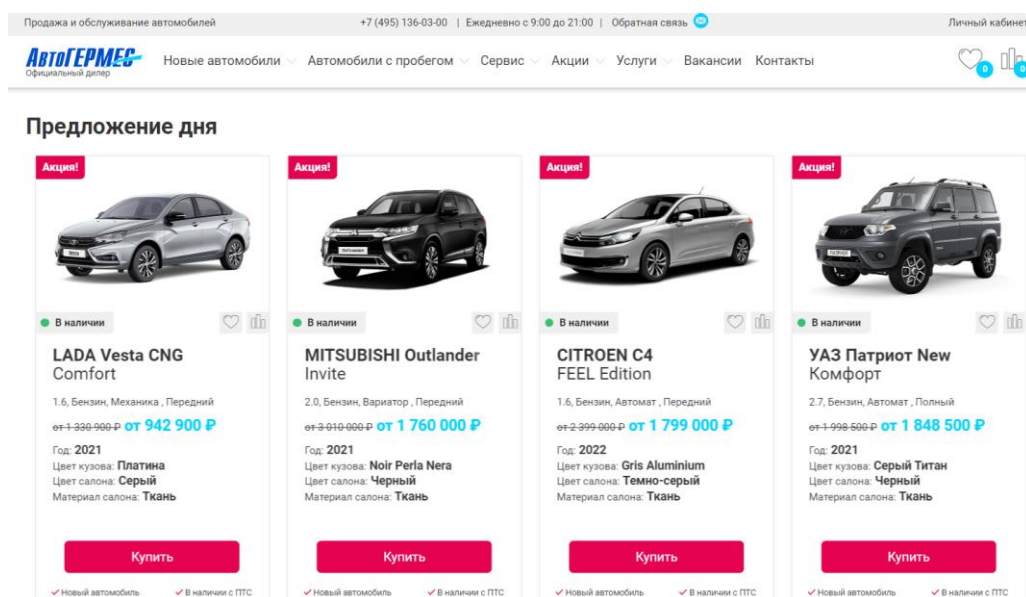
Продажа и обслуживание автомобилей +7 (495) 136-03-00 | Ежедневно с 9:00 до 21:00 | Обратная связь Личный кабинет

АвтоГЕРМЕС Официальный дилер Новые автомобили Автомобили с пробегом Сервис Акции Услуги Вакансии Контакты 0 0

Предложение дня

Акция!
В наличии
LADA Vesta CNG Comfort
1.6, Бензин, Механика , Передний
от 1 330 900 ₽ от 942 900 ₽
Год: 2021
Цвет кузова: Платина
Цвет салона: Серый
Материал салона: Ткань
Купить
✓Новый автомобиль ✓В наличии с ПТС

Акция!
В наличии
MITSUBISHI Outlander Invite
2.0, Бензин, Вариатор , Передний
от 3 010 000 ₽ от 1 760 000 ₽
Год: 2021
Цвет кузова: Noir Perla Nera
Цвет салона: Черный
Материал салона: Ткань
Купить
✓Новый автомобиль ✓В наличии с ПТС

Акция!
В наличии
CITROEN C4 FEEL Edition
1.6, Бензин, Автомат , Передний
от 2 399 000 ₽ от 1 799 000 ₽
Год: 2022
Цвет кузова: Gris Aluminium
Цвет салона: Темно-серый
Материал салона: Ткань
Купить
✓Новый автомобиль ✓В наличии с ПТС

Акция!
В наличии
УАЗ Патриот New Комфорт
2.7, Бензин, Автомат , Полный
от 1 998 500 ₽ от 1 848 500 ₽
Год: 2021
Цвет кузова: Серый Титан
Цвет салона: Черный
Материал салона: Ткань
Купить
✓Новый автомобиль ✓В наличии с ПТС